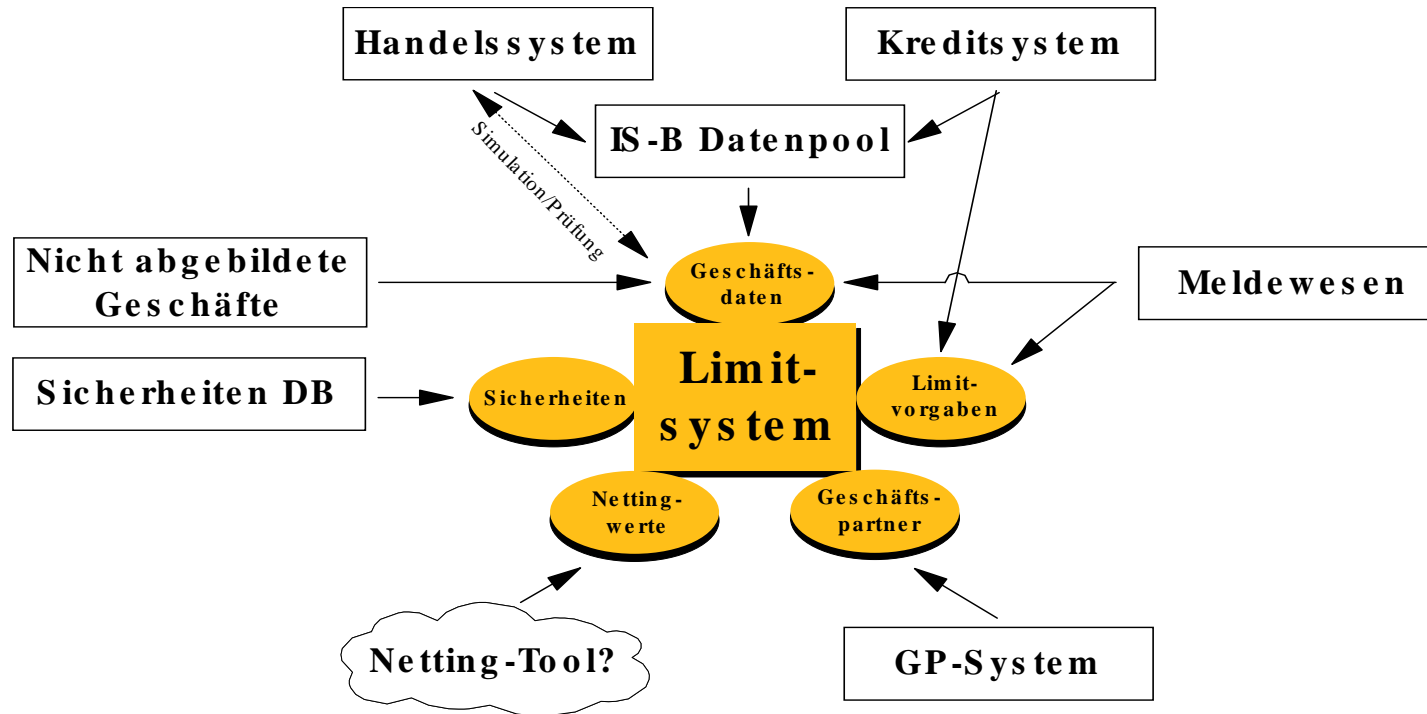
Handelssystem

Kreditsystem

IS-B Datenpool

Simulation/Prüfung

Nicht abgebildete Geschäfte

Geschäftsdaten

Meldewesen

Limitsystem

Sicherheiten DB

Sicherheiten

Limitvorgaben

Nettingwerte

Geschäftspartner

Netting-Tool?

GP-System